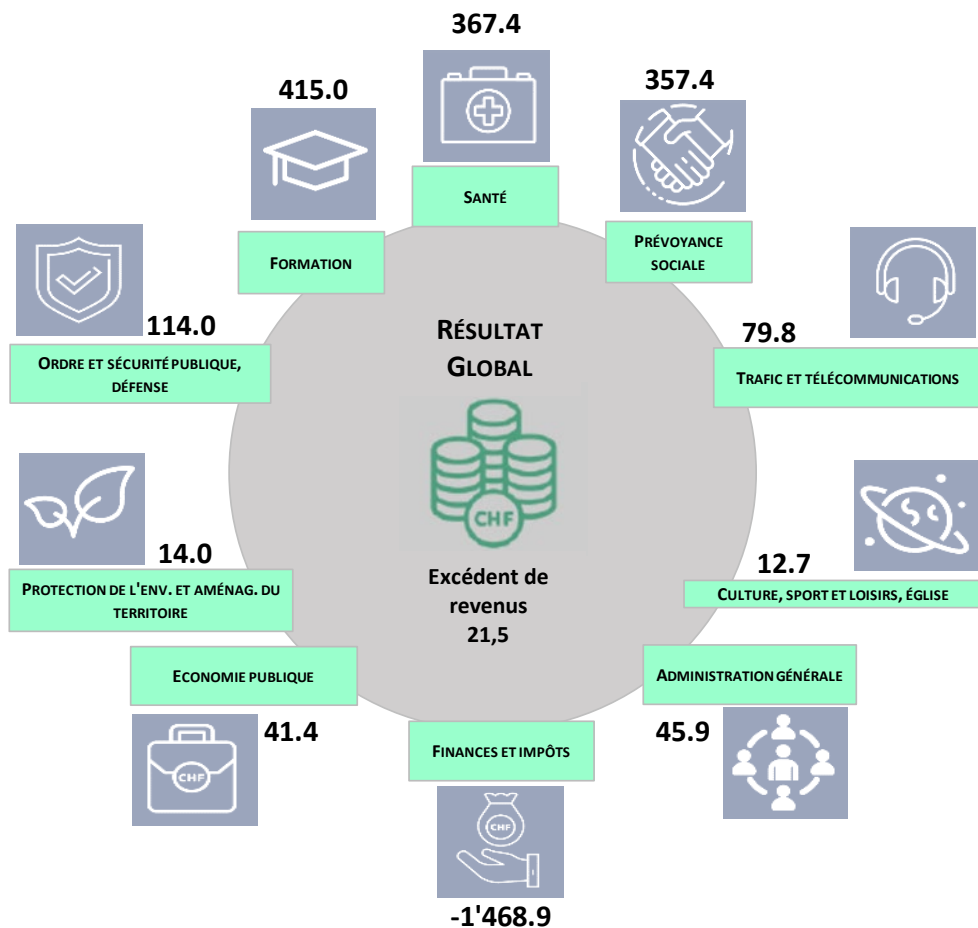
367.4

415.0

357.4

Santé

Formation

Prévoyance sociale

114.0

Ordre et sécurité publique, défense

Résultat Global

79.8

Trafic et télécommunications

CHF

14.0

Protection de l'env. et aménag. du territoire

Excédent de revenus 21,5

12.7

Culture, sport et loisirs, église

Economie publique

Administration générale

41.4

CHF

Finances et impôts

45.9

CHF

-1'468.9